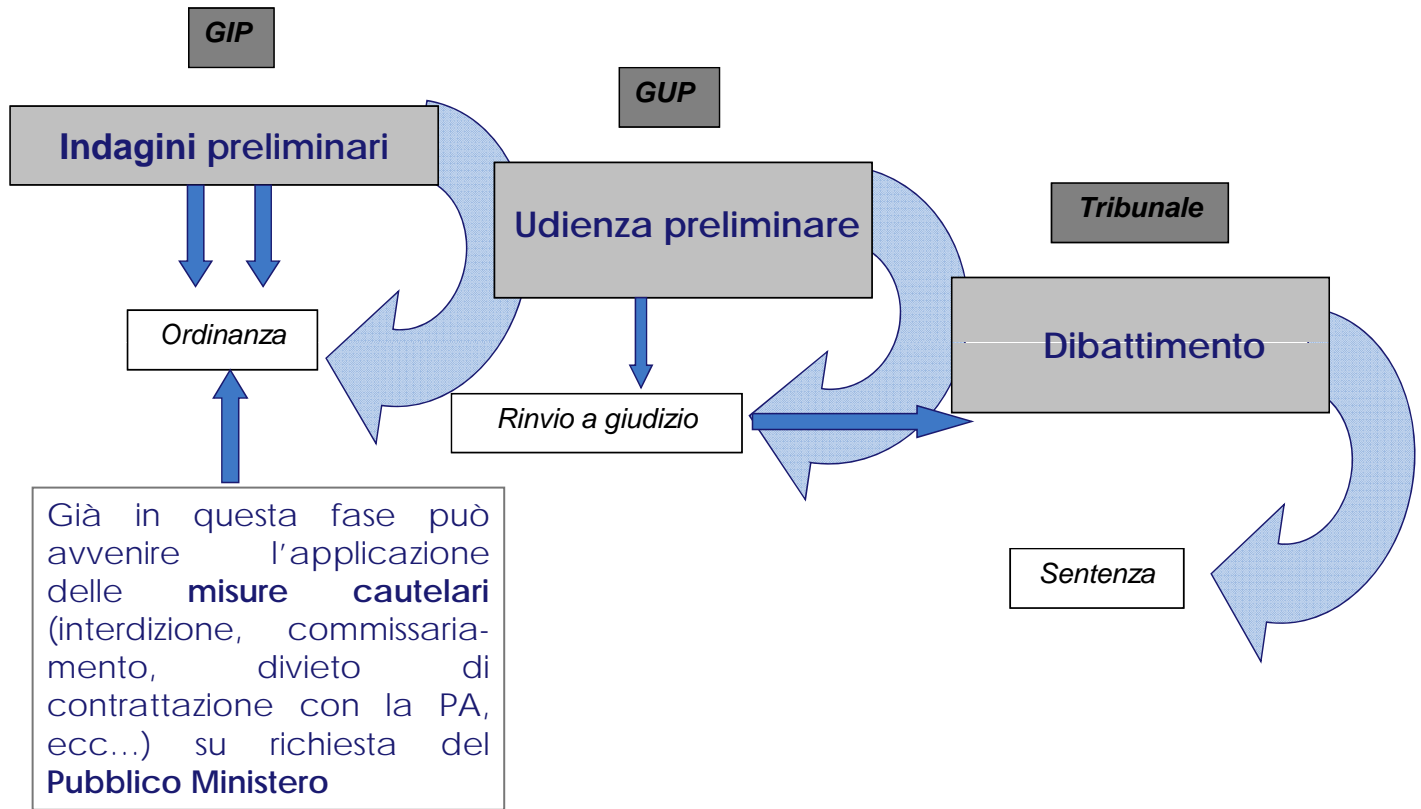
GIP

Indagini preliminari

Ordinanza

Già in questa fase può avvenire l'applicazione delle misure cautelari (interdizione, commissariamento, divieto di contrattazione con la PA, ecc…) su richiesta del Pubblico Ministero

GUP

Udienza preliminare

Rinvio a giudizio

Tribunale

Dibattimento

Sentenza